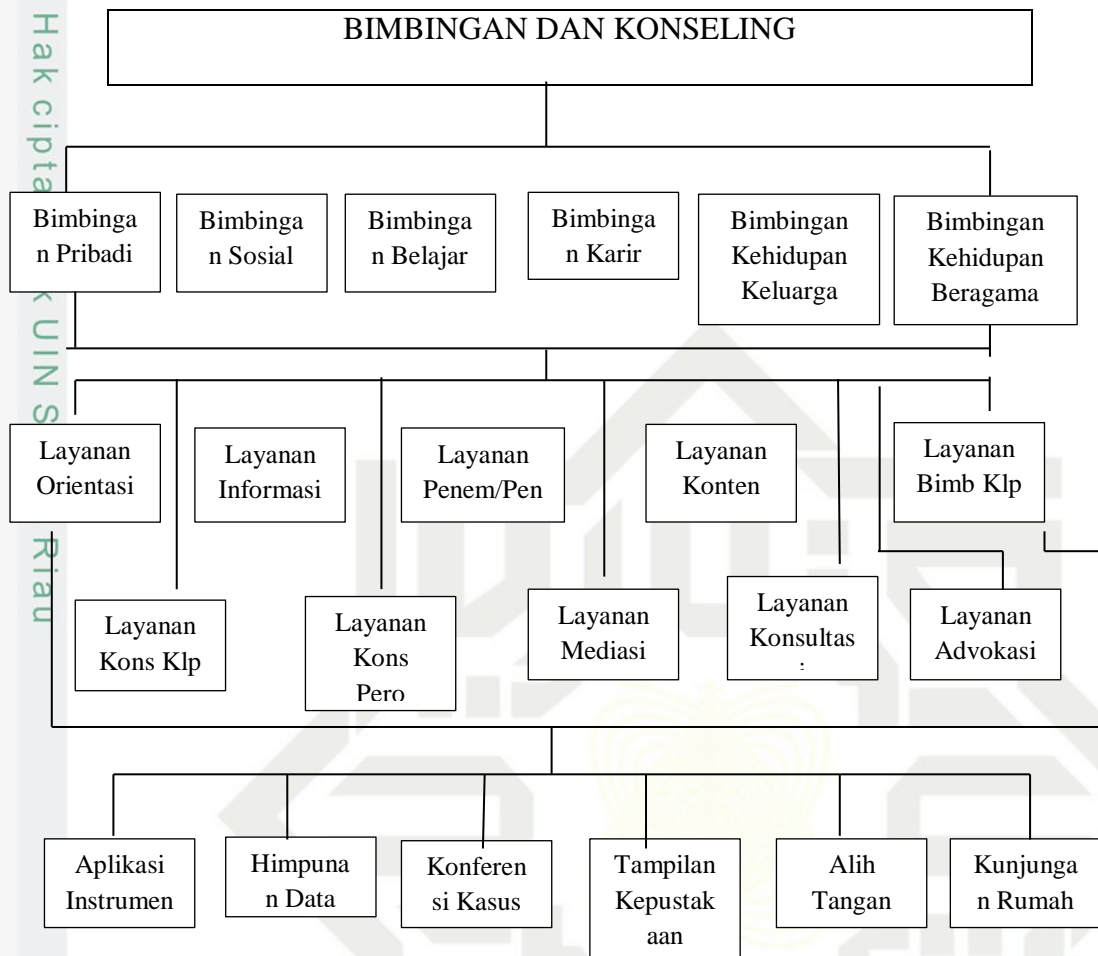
Hak cipta milik UIN Suska Riau

BIMBINGAN DAN KONSELING

Bimbingan Pribadi

Bimbingan Sosial

Bimbingan Belajar

Bimbingan Karir

Bimbingan Kehidupan Keluarga

Bimbingan Kehidupan Beragama

Layanan Orientasi

Layanan Informasi

Layanan Penem/Pen

Layanan Konten

Layanan Bimb Klp

Layanan Kons Klp

Layanan Kons Pero

Layanan Mediasi

Layanan Konsultas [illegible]

Layanan Advokasi

Aplikasi Instrumen

Himpunan Data

Konferensi Kasus

Tampilan Kepustakaan

Alih Tangan

Kunjungan Rumah